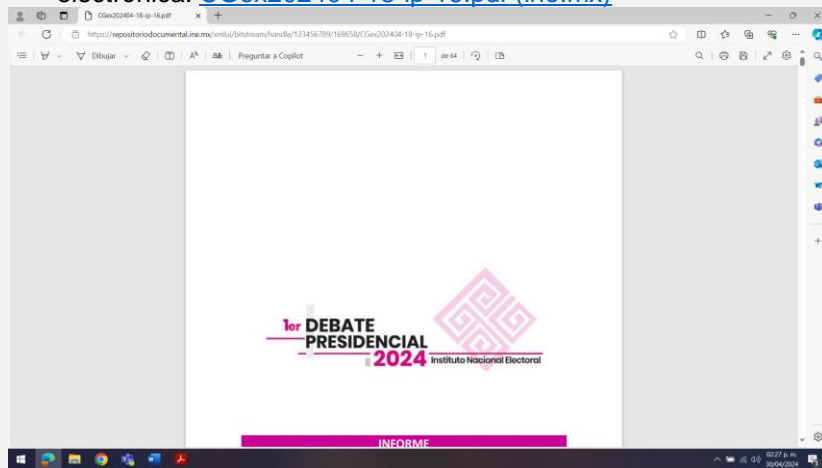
electrónica: CGex202404-18-ip-16.pdf (ine.mx)

CGex202404-18-ip-16.pdf

https://repositoriodocumental.ine.mx/xmlui/bitstream/handle/123456789/169658/CGex202404-18-ip-16.pdf

Dibujar | Preguntar a Copilot | 1 de 64

1er DEBATE PRESIDENCIAL 2024 Instituto Nacional Electoral

INFORME

02:27 p. m.
30/04/2024